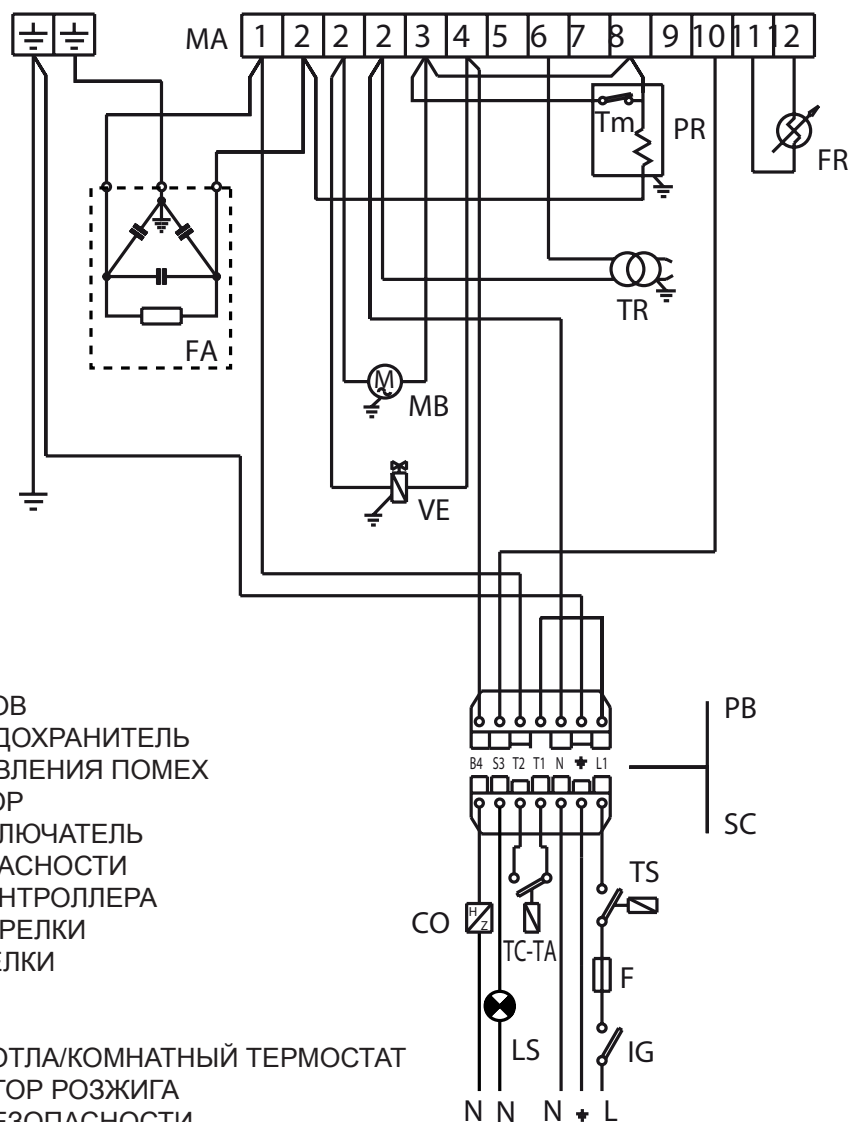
MA 1 2 2 2 3 4 5 6 7 8 9 10 11 12

Tm
PR
FR
TR
FA
MB
VE

PB
SC

B4 S3 T2 T1 N L1

TS
CO
TC-TA
F
LS
IG

N N N L

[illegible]ОВ
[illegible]ДОХРАНИТЕЛЬ
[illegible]ВЛЕНИЯ ПОМЕХ
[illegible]ОР
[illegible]ЛЮЧАТЕЛЬ
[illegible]АСНОСТИ
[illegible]НТРОЛЛЕРА
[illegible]РЕЛКИ
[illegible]ЛКИ

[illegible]ОТЛА/КОМНАТНЫЙ ТЕРМОСТАТ
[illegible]ТОР РОЗЖИГА
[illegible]ЕЗОПАСНОСТИ